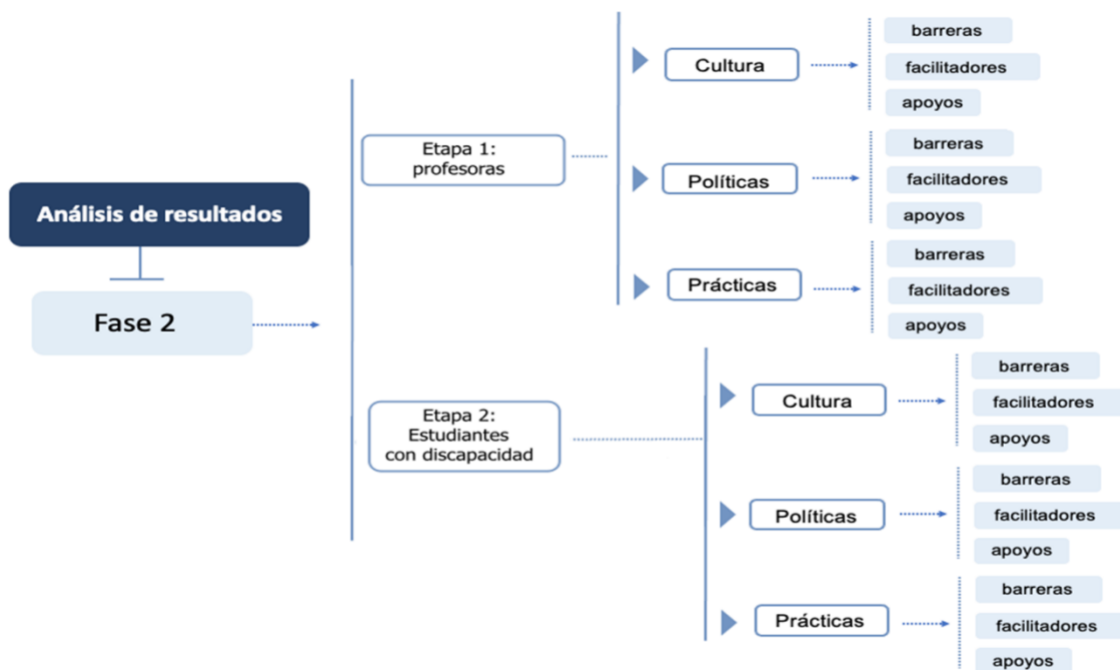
Análisis de resultados

Fase 2

Etapa 1: profesoras

Cultura

barreras

facilitadores

apoyos

Políticas

barreras

facilitadores

apoyos

Prácticas

barreras

facilitadores

apoyos

Etapa 2: Estudiantes con discapacidad

Cultura

barreras

facilitadores

apoyos

Políticas

barreras

facilitadores

apoyos

Prácticas

barreras

facilitadores

apoyos